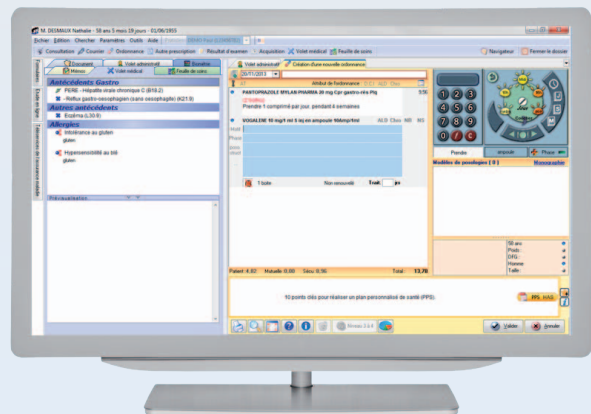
M. DESMAUX Nathalie - 58 ans 5 mois 19 jours - 01/06/1955

Fichier Edition Chercher Paramètres Outils Aide

Consultation Courrier Ordonnance Autre prescription Résultat d'examen Acquisition Volet médical Feuille de soins

Navigateur Fermer le dossier

Document Volet administratif Biométrie
Mémos Volet médical Feuille de soins

Antécédents Gastro
PERE - Hépatite virale chronique C (B18.2)
Reflux gastro-oesophagien (sans oesophagite) (K21.9)

Autres antécédents
Eczéma (L30.9)

Allergies
Intolérance au gluten
gluten

Hypersensibilité au blé
gluten

Préoccupation

Volet administratif Création d'une nouvelle ordonnance

20/11/2013

Attribut de l'ordonnance

PANTOPRAZOLE MYLAN PHARMA 20 mg Cpr gastro-rés Plq
Prendre 1 comprimé par jour, pendant 4 semaines

VOGALENE 10 mg/1 ml S inj en ampoule 10Amp/1ml

1 boîte Non renouvelé

Patient: 4.83 Mutuelle: 0.00 Sécu: 8.96 Total: 13.78

10 points clés pour réaliser un plan personnalisé de santé (PPS).

PPS HAS

Prendre

Modèles de posologies

58 ans
Poids:
DFG:
Homme
Taille:

Niveau 3 & 4

Valider Annuler